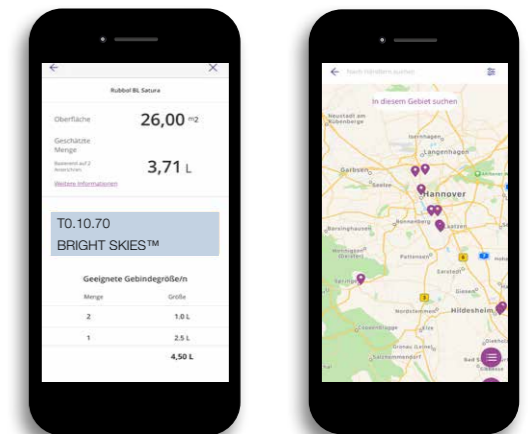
Rubbol BL Satura

Oberfläche 26,00 m2

Geschätzte Menge
Basierend auf 2 Anstrichen 3,71 L

Weitere Informationen

T0.10.70
BRIGHT SKIES™

Geeignete Gebindegröße/n

| Menge | Größe |
|---|---|
| 2 | 1.0 L |
| 1 | 2.5 L |
| | 4,50 L |

Nach Händlern suchen

In diesem Gebiet suchen

Neustadt am Rübenberge
Langenhagen
Garbsen
Seelze
Hannover
Barsinghausen
Ronnenberg
Laatzen
Wennigsen (Deister)
Pattensen
Sarstedt
Springe
Nordstemmen
Hildesheim
Elze
Salzhemmendorf
Gronau